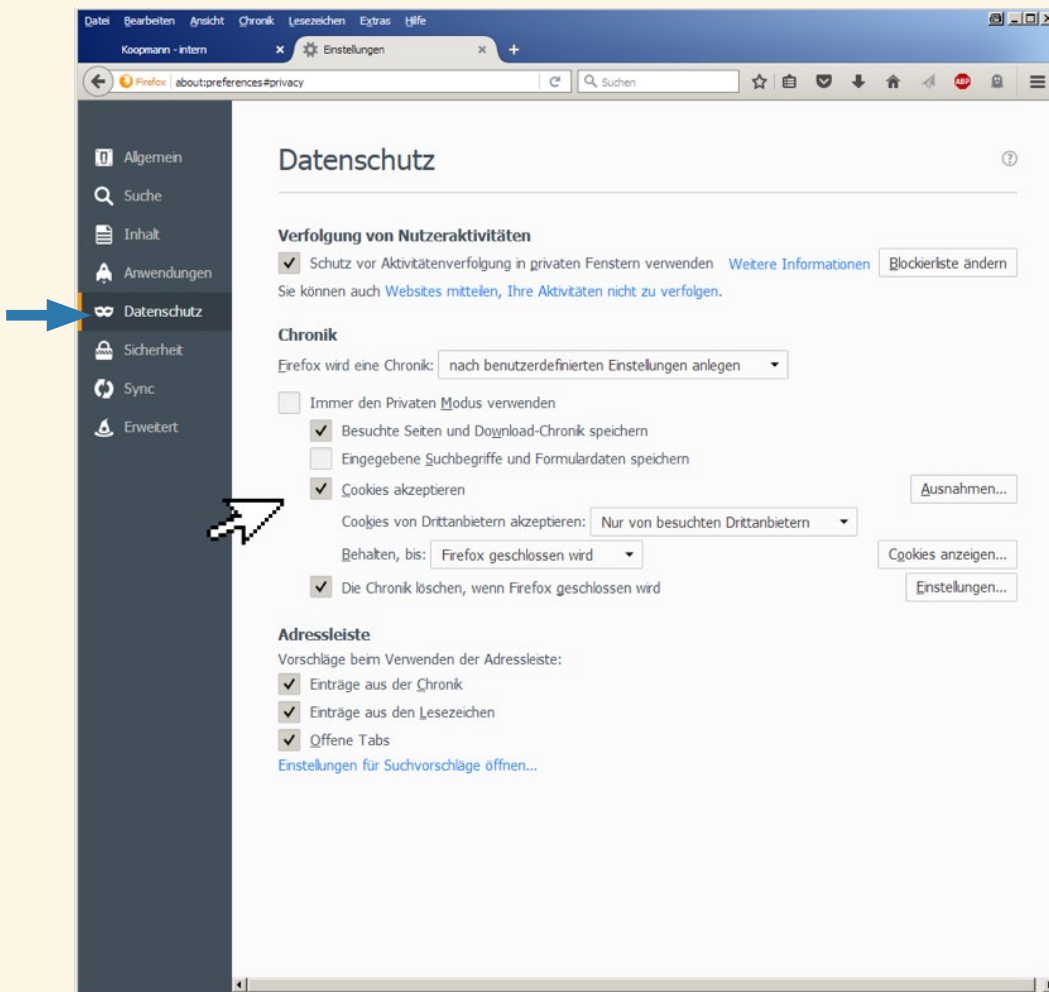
Datei Bearbeiten Ansicht Chronik Lesezeichen Extras Hilfe

Koopmann - intern ×
Einstellungen ×
+

Firefox about:preferences#privacy
Suchen

ABP

Allgemein
Suche
Inhalt
Anwendungen
Datenschutz
Sicherheit
Sync
Erweitert

Datenschutz

Verfolgung von Nutzeraktivitäten
Schutz vor Aktivitätenverfolgung in privaten Fenstern verwenden Weitere Informationen Blockierliste ändern
Sie können auch Websites mitteilen, Ihre Aktivitäten nicht zu verfolgen.

Chronik
Firefox wird eine Chronik: nach benutzerdefinierten Einstellungen anlegen
Immer den Privaten Modus verwenden
Besuchte Seiten und Download-Chronik speichern
Eingegebene Suchbegriffe und Formulardaten speichern
Cookies akzeptieren Ausnahmen...
Cookies von Drittanbietern akzeptieren: Nur von besuchten Drittanbietern
Behalten, bis: Firefox geschlossen wird Cookies anzeigen...
Die Chronik löschen, wenn Firefox geschlossen wird Einstellungen...

Adressleiste
Vorschläge beim Verwenden der Adressleiste:
Einträge aus der Chronik
Einträge aus den Lesezeichen
Offene Tabs
Einstellungen für Suchvorschläge öffnen...